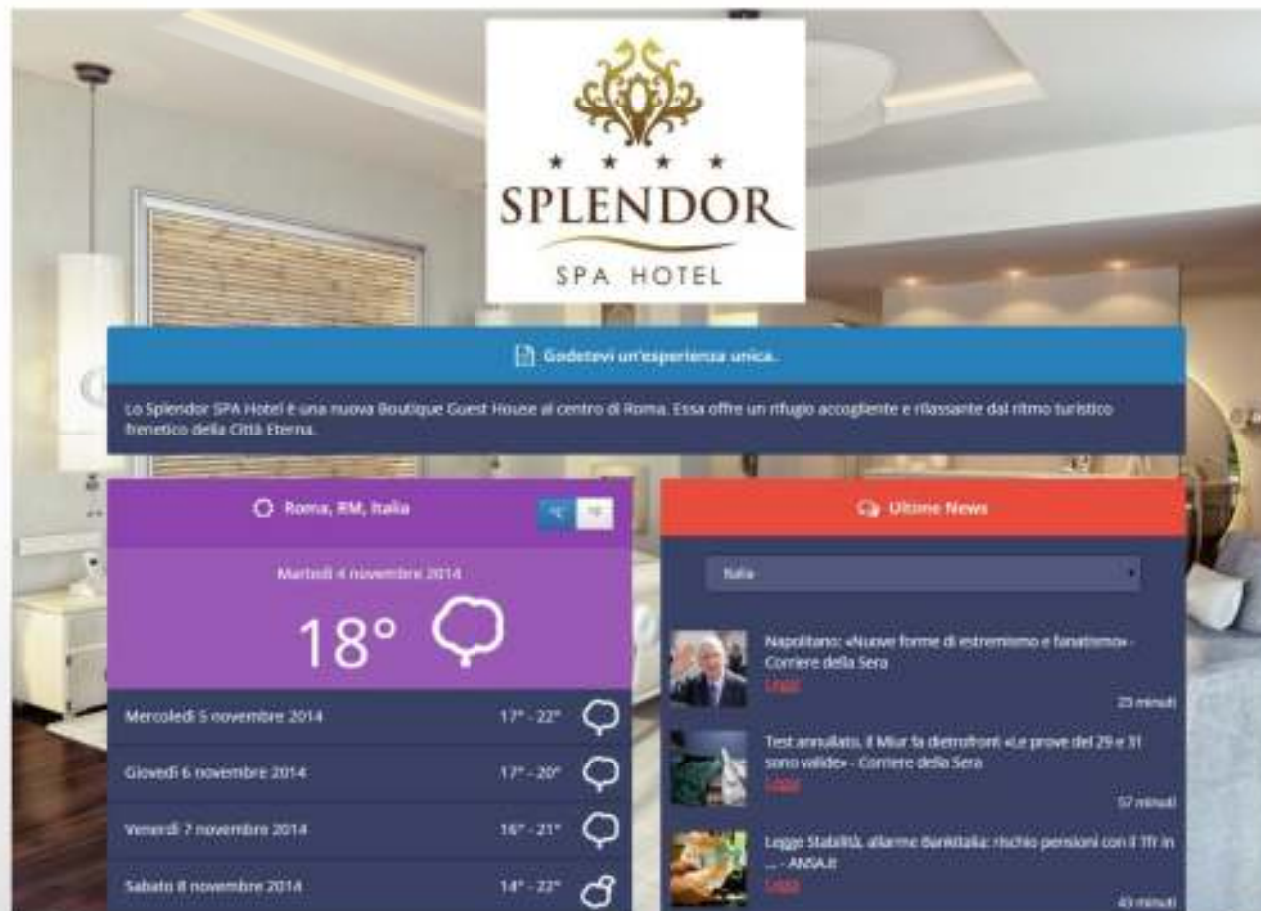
★ ★ ★ ★
SPLENDOR
SPA HOTEL

Godetevi un'esperienza unica.

Lo Splendor SPA Hotel è una nuova Boutique Guest House al centro di Roma. Essa offre un rifugio accogliente e rilassante dal ritmo turistico frenetico della Città Eterna.

Roma, RM, Italia

°C °F

Martedì 4 novembre 2014

18°

Mercoledì 5 novembre 2014 17° - 22°

Giovedì 6 novembre 2014 17° - 20°

Venerdì 7 novembre 2014 16° - 21°

Sabato 8 novembre 2014 14° - 22°

Ultime News

Italia

Napolitano: «Nuove forme di estremismo e fanatismo» - Corriere della Sera
Leggi
23 minuti

Test annullato, il Miur fa dietrofront «Le prove del 29 e 31 sono valide» - Corriere della Sera
Leggi
57 minuti

Legge Stabilità, allarme Bankitalia: rischio pensioni con il Tfr in ... - ANSA.it
Leggi
43 minuti